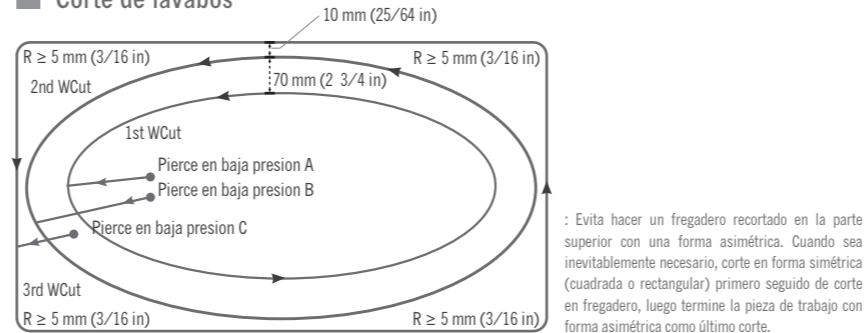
Corte de lavabos

10 mm (25/64 in)

R ≥ 5 mm (3/16 in)

R ≥ 5 mm (3/16 in)

2nd WCut

70 mm (2 3/4 in)

1st WCut

Pierce en baja presion A

Pierce en baja presion B

Pierce en baja presion C

3rd WCut

R ≥ 5 mm (3/16 in)

R ≥ 5 mm (3/16 in)

: Evita hacer un fregadero recortado en la parte superior con una forma asimétrica. Cuando sea inevitablemente necesario, corte en forma simétrica (cuadrada o rectangular) primero seguido de corte en fregadero, luego termine la pieza de trabajo con forma asimétrica como último corte.